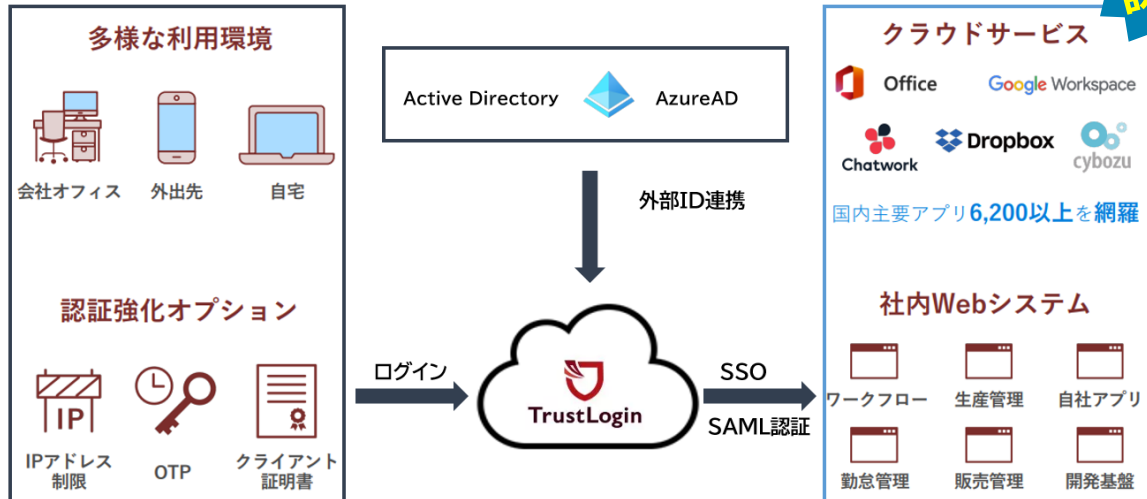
多様な利用環境

会社オフィス

外出先

自宅

認証強化オプション

IP

IPアドレス制限

OTP

クライアント証明書

Active Directory

AzureAD

外部ID連携

ログイン

TrustLogin

SSO

SAML認証

クラウドサービス

Office

Google Workspace

Chatwork

Dropbox

cybozu

国内主要アプリ6,200以上を網羅

社内Webシステム

ワークフロー

生産管理

自社アプリ

勤怠管理

販売管理

開発基盤